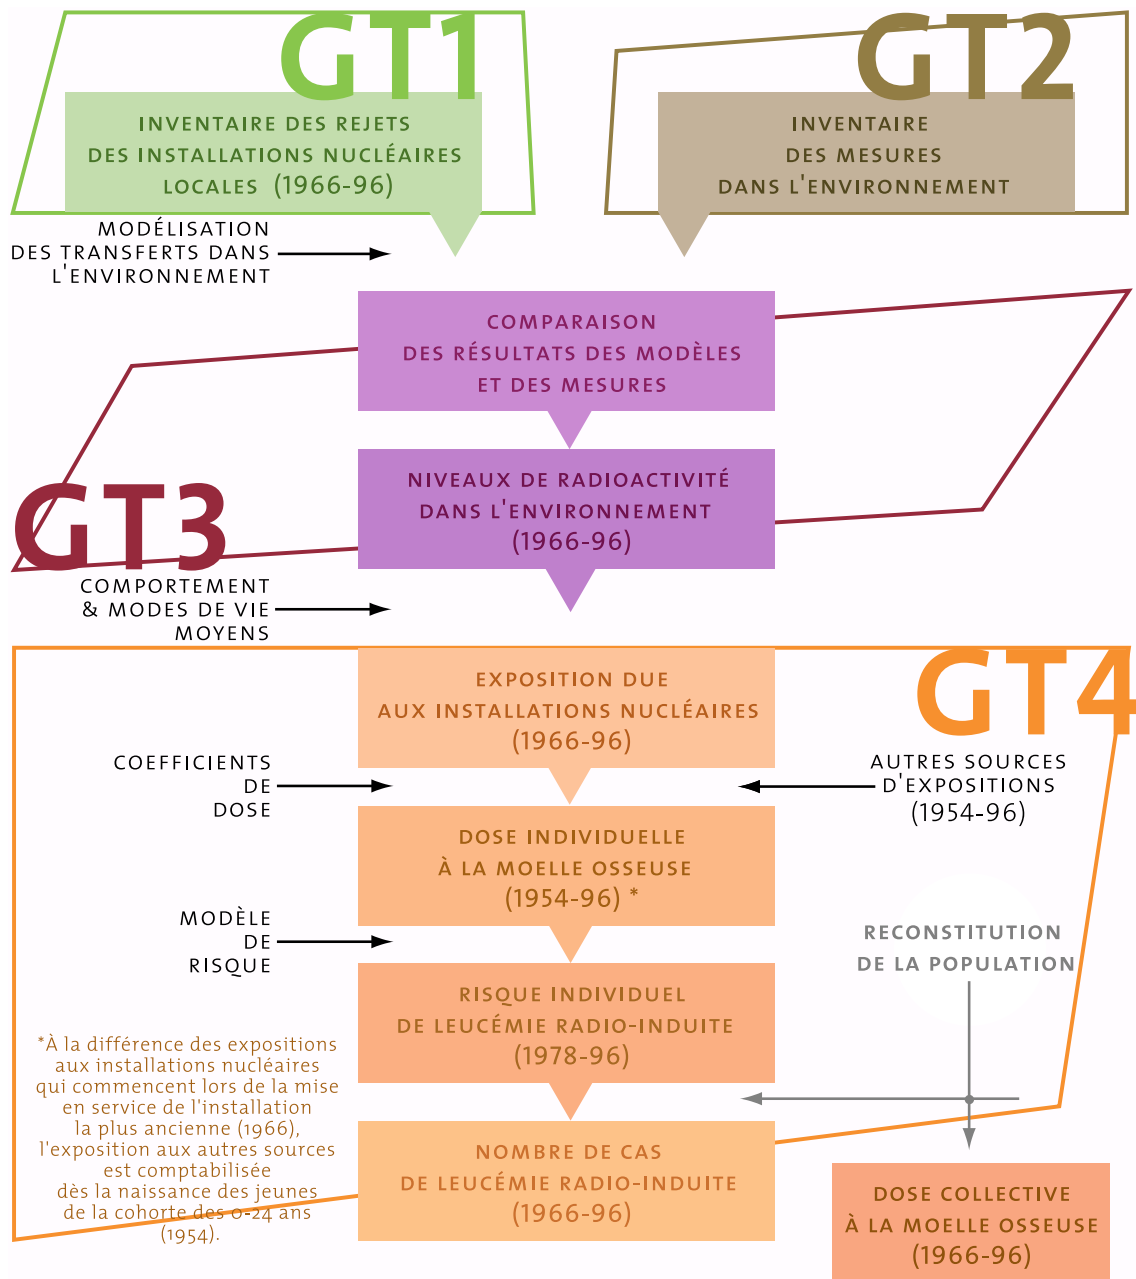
GT1

INVENTAIRE DES REJETS DES INSTALLATIONS NUCLÉAIRES LOCALES (1966-96)

GT2

INVENTAIRE DES MESURES DANS L'ENVIRONNEMENT

MODÉLISATION DES TRANSFERTS DANS L'ENVIRONNEMENT

COMPARAISON DES RÉSULTATS DES MODÈLES ET DES MESURES

NIVEAUX DE RADIOACTIVITÉ DANS L'ENVIRONNEMENT (1966-96)

GT3

COMPORTEMENT & MODES DE VIE MOYENS

EXPOSITION DUE AUX INSTALLATIONS NUCLÉAIRES (1966-96)

GT4

COEFFICIENTS DE DOSE

AUTRES SOURCES D'EXPOSITIONS (1954-96)

DOSE INDIVIDUELLE À LA MOELLE OSSEUSE (1954-96) *

MODÈLE DE RISQUE

RECONSTITUTION DE LA POPULATION

RISQUE INDIVIDUEL DE LEUCÉMIE RADIO-INDUITE (1978-96)

*À la différence des expositions aux installations nucléaires qui commencent lors de la mise en service de l'installation la plus ancienne (1966), l'exposition aux autres sources est comptabilisée dès la naissance des jeunes de la cohorte des 0-24 ans (1954).

NOMBRE DE CAS DE LEUCÉMIE RADIO-INDUITE (1966-96)

DOSE COLLECTIVE À LA MOELLE OSSEUSE (1966-96)